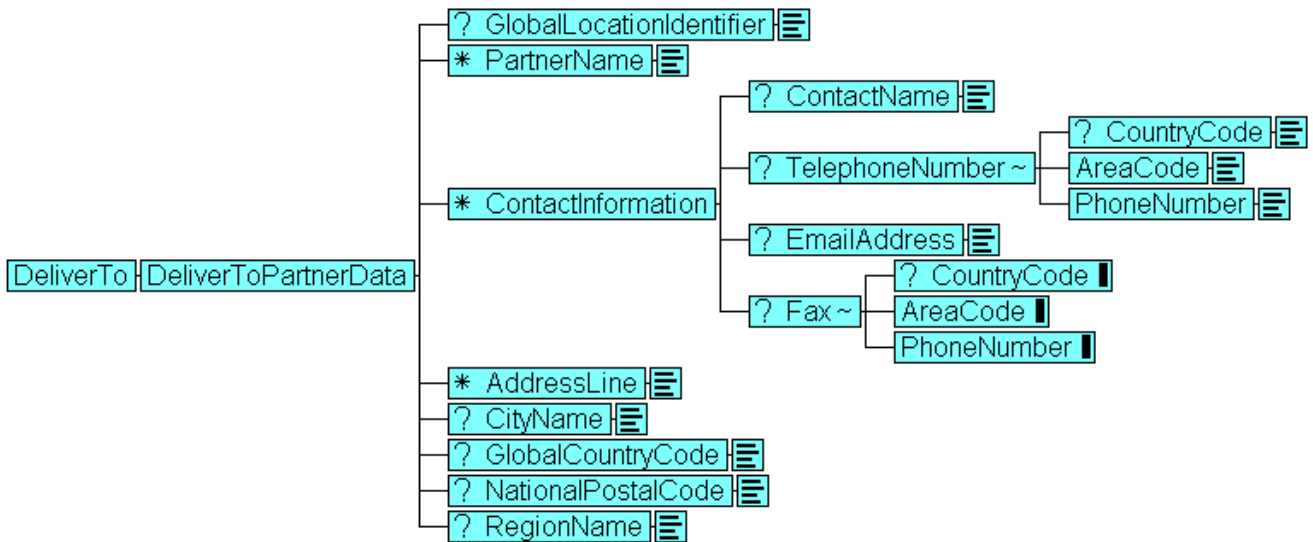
DeliverTo
DeliverToPartnerData
? GlobalLocationIdentifier
* PartnerName
* ContactInformation
? ContactName
? TelephoneNumber ~
? CountryCode
AreaCode
PhoneNumber
? EmailAddress
? Fax ~
? CountryCode
AreaCode
PhoneNumber
* AddressLine
? CityName
? GlobalCountryCode
? NationalPostalCode
? RegionName